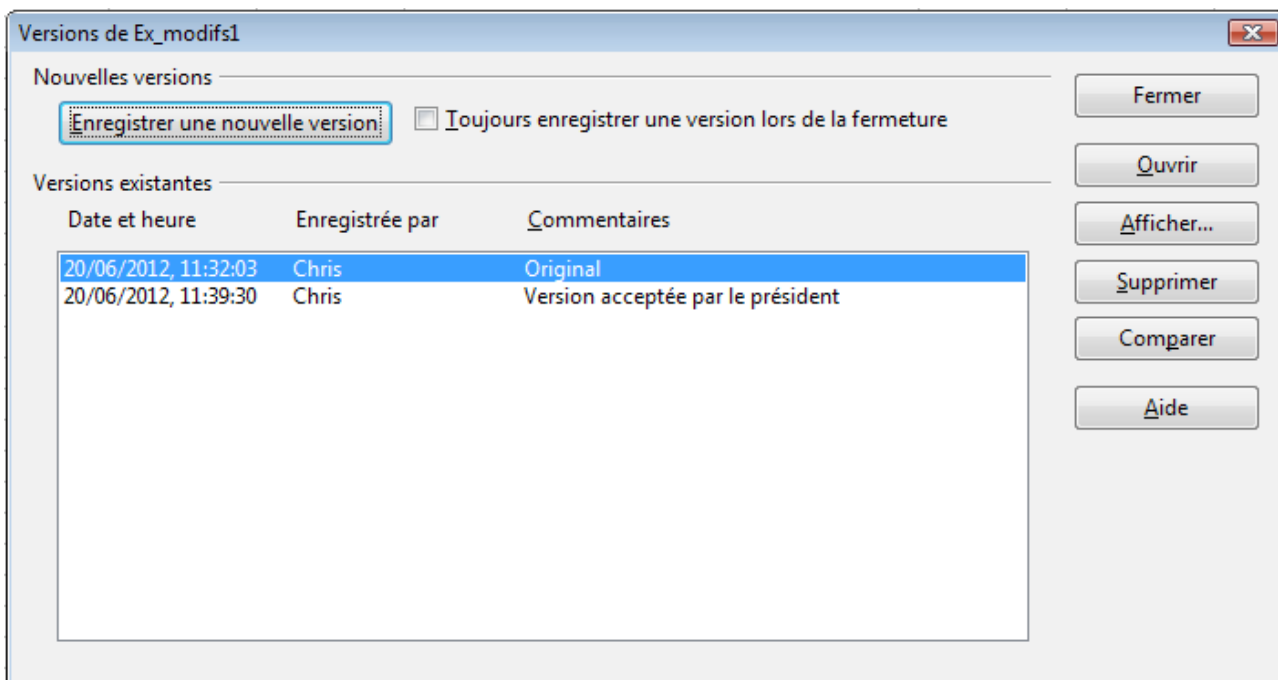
Versions de Ex_modifs1

Nouvelles versions

Enregistrer une nouvelle version

Toujours enregistrer une version lors de la fermeture

Versions existantes

| Date et heure | Enregistrée par | Commentaires |
|---|---|---|
| 20/06/2012, 11:32:03 | Chris | Original |
| 20/06/2012, 11:39:30 | Chris | Version acceptée par le président |

Fermer

Ouvrir

Afficher...

Supprimer

Comparer

Aide